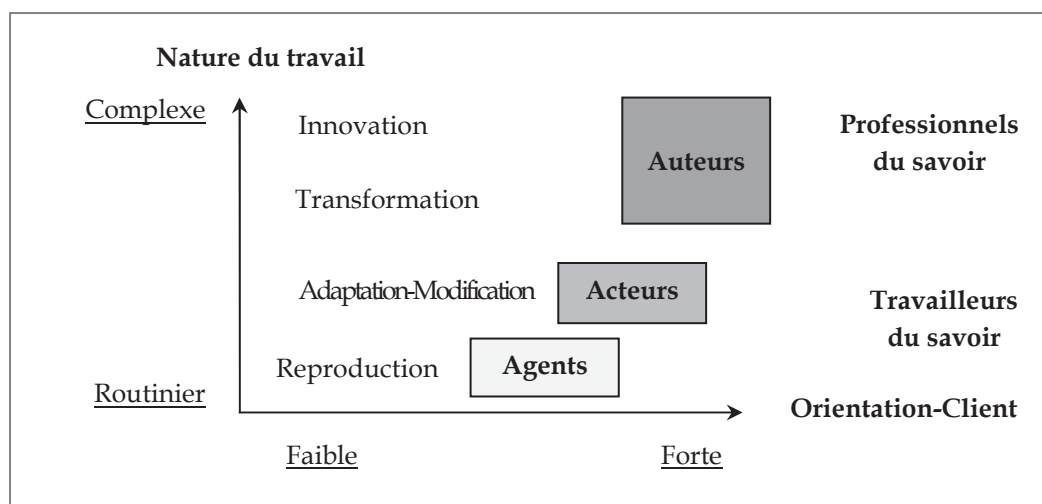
Nature du travail

Complexe

Innovation

Auteurs

Professionnels du savoir

Transformation

Adaptation-Modification

Acteurs

Travailleurs du savoir

Reproduction

Agents

Routinier

Orientation-Client

Faible

Forte